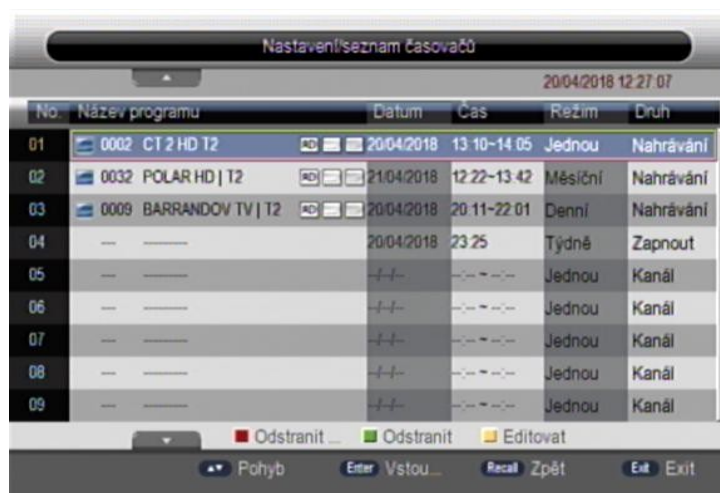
Nastavení/seznam časovačů

20/04/2018 12:27:07

| No. | Název programu | Datum | Čas | Režim | Druh |
|---|---|---|---|---|---|
| 01 | 0002 CT 2 HD T2 | 20/04/2018 | 13:10~14:05 | Jednou | Nahrávání |
| 02 | 0032 POLAR HD \| T2 | 21/04/2018 | 12:22~13:42 | Měsíční | Nahrávání |
| 03 | 0009 BARRANDOV TV \| T2 | 20/04/2018 | 20:11~22:01 | Denní | Nahrávání |
| 04 | --- ------ | 20/04/2018 | 23:25 | Týdně | Zapnout |
| 05 | --- ------ | --/--/-- | --:-- ~ --:-- | Jednou | Kanál |
| 06 | --- ------ | --/--/-- | --:-- ~ --:-- | Jednou | Kanál |
| 07 | --- ------ | --/--/-- | --:-- ~ --:-- | Jednou | Kanál |
| 08 | --- ------ | --/--/-- | --:-- ~ --:-- | Jednou | Kanál |
| 09 | --- ------ | --/--/-- | --:-- ~ --:-- | Jednou | Kanál |

Odstranit ... Odstranit Editovat

Pohyb Enter Vstou... Recall Zpět Exit Exit